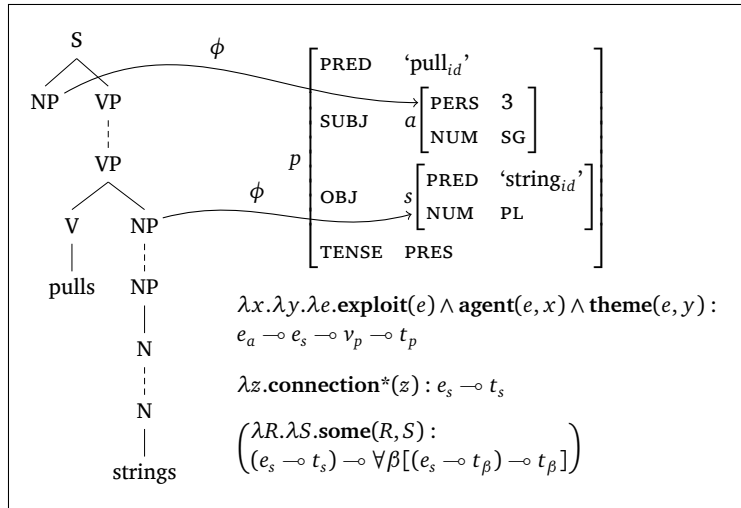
S

NP VP

VP

V NP

pulls NP

N

N

strings

$\phi$

$\phi$

$p$ PRED 'pull$_{id}$'

SUBJ $a$ PERS 3
NUM SG

OBJ $s$ PRED 'string$_{id}$'
NUM PL

TENSE PRES

$\lambda x.\lambda y.\lambda e.\mathbf{exploit}(e) \wedge \mathbf{agent}(e,x) \wedge \mathbf{theme}(e,y) :$
$e_a \multimap e_s \multimap v_p \multimap t_p$

$\lambda z.\mathbf{connection}^*(z) : e_s \multimap t_s$

$\begin{pmatrix} \lambda R.\lambda S.\mathbf{some}(R,S) : \\ (e_s \multimap t_s) \multimap \forall \beta[(e_s \multimap t_\beta) \multimap t_\beta] \end{pmatrix}$